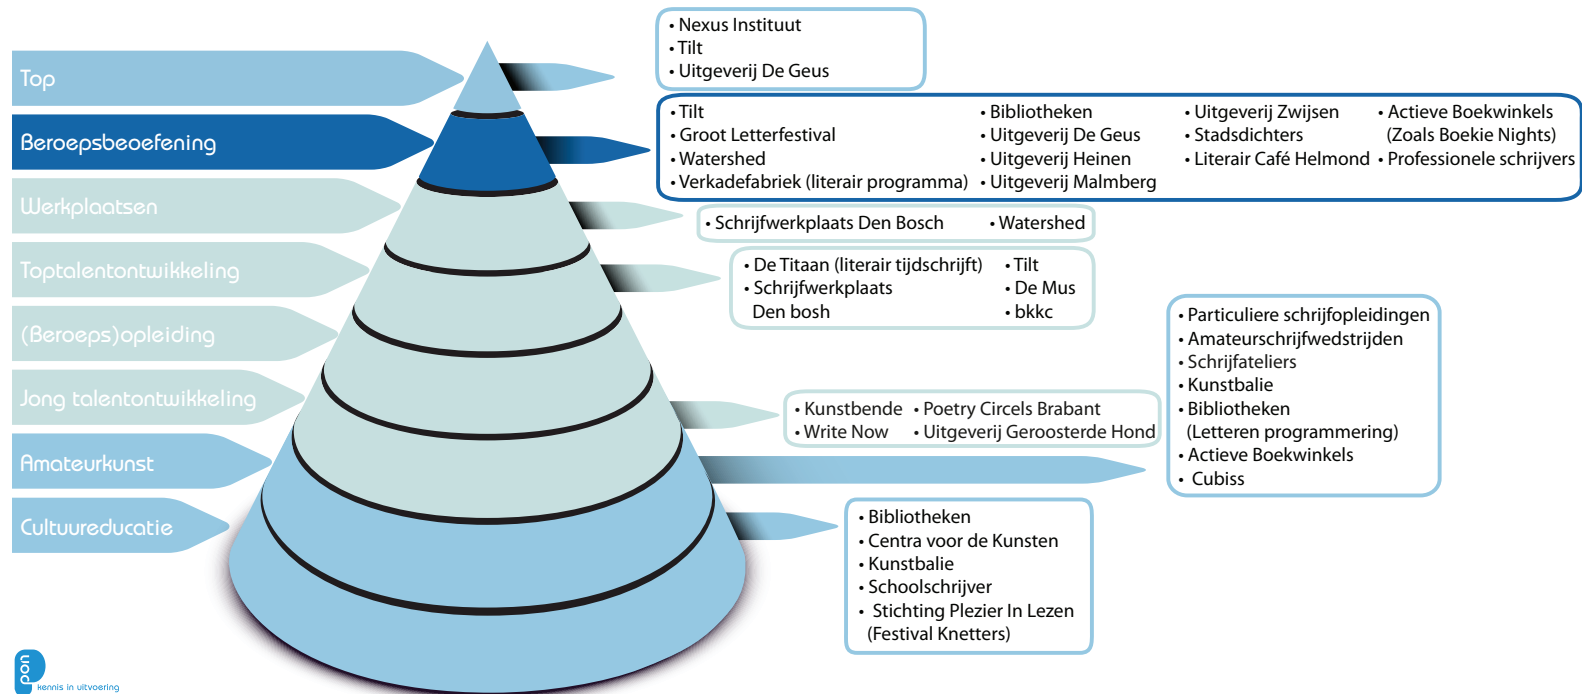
Top

Beroepsbeoefening

Werkplaatsen

Toptalentontwikkeling

(Beroeps)opleiding

Jong talentontwikkeling

Amateurkunst

Cultuureducatie

• Nexus Instituut
• Tilt
• Uitgeverij De Geus

• Tilt
• Groot Letterfestival
• Watershed
• Verkadefabriek (literair programma)
• Bibliotheken
• Uitgeverij De Geus
• Uitgeverij Heinen
• Uitgeverij Malmberg
• Uitgeverij Zwijsen
• Stadsdichters
• Literair Café Helmond
• Actieve Boekwinkels (Zoals Boekie Nights)
• Professionele schrijvers

• Schrijfwerkplaats Den Bosch
• Watershed

• De Titaan (literair tijdschrift)
• Schrijfwerkplaats Den bosh
• Tilt
• De Mus
• bkkc

• Particuliere schrijfopleidingen
• Amateurschrijfwedstrijden
• Schrijfateliers
• Kunstbalie
• Bibliotheken (Letteren programmering)
• Actieve Boekwinkels
• Cubiss

• Kunstbende
• Write Now
• Poetry Circels Brabant
• Uitgeverij Geroosterde Hond

• Bibliotheken
• Centra voor de Kunsten
• Kunstbalie
• Schoolschrijver
• Stichting Plezier In Lezen (Festival Knetters)

pon
kennis in uitvoering